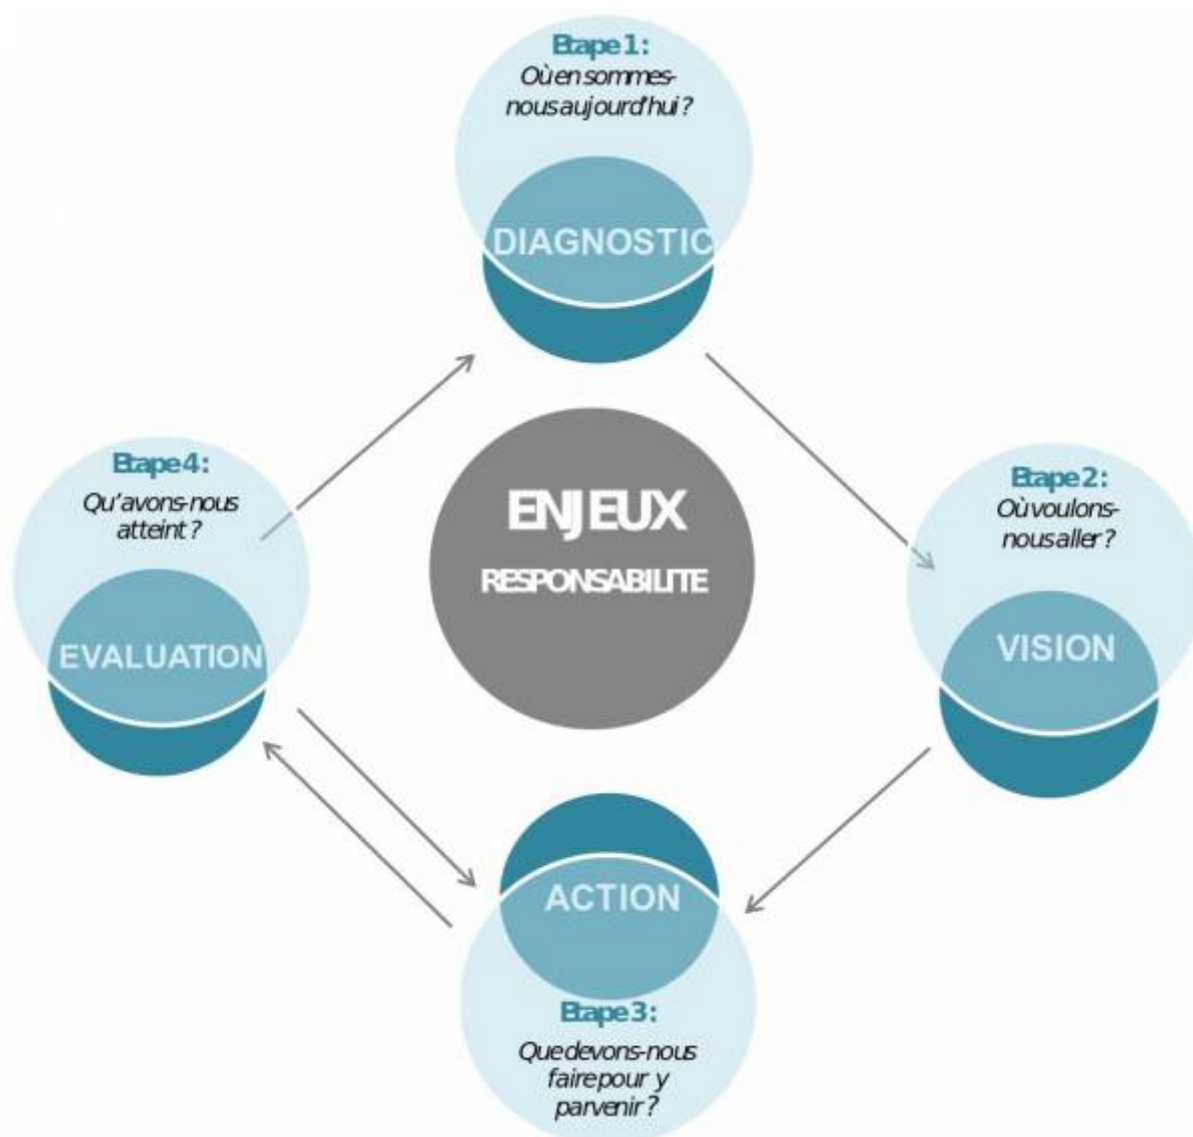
Etape 1:
Où en sommes-nous aujourd'hui ?

DIAGNOSTIC

Etape 4:
Qu'avons-nous atteint ?

EVALUATION

ENJEUX
RESPONSABILITE

Etape 2:
Où voulons-nous aller ?

VISION

ACTION

Etape 3:
Que devons-nous faire pour y parvenir ?